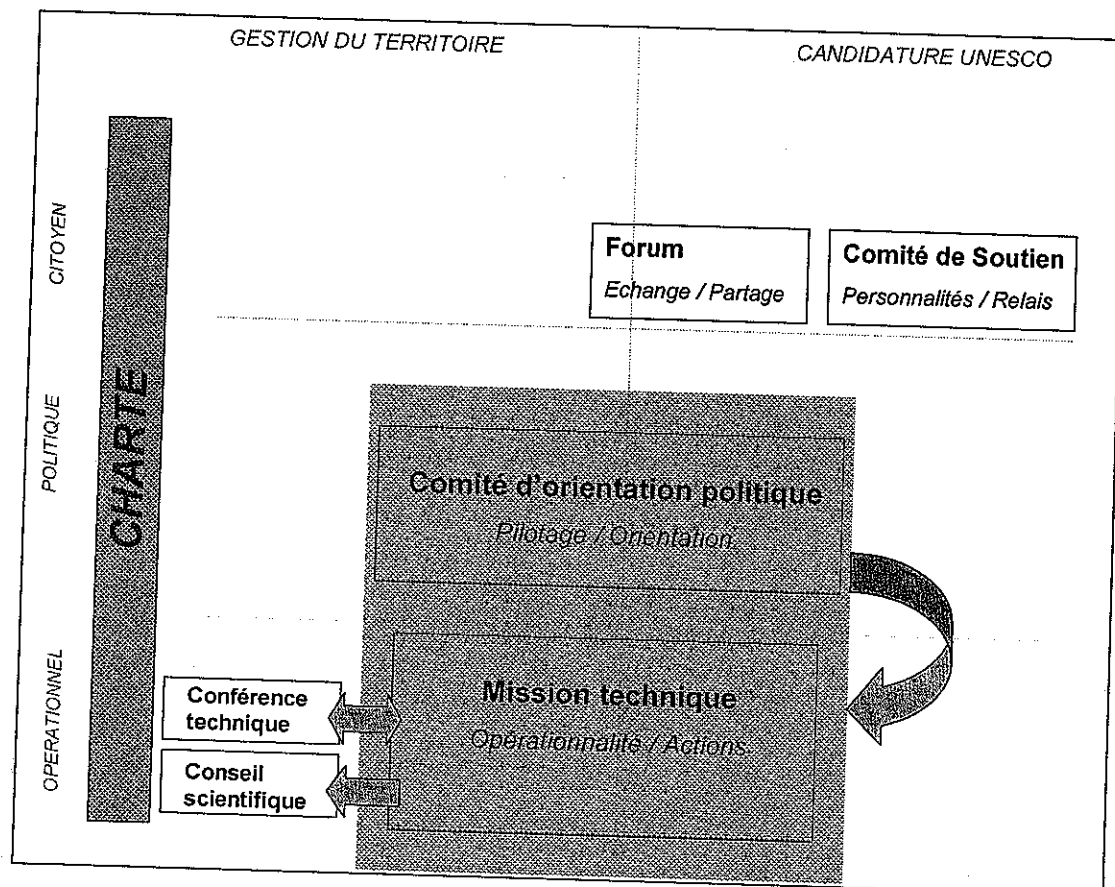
GESTION DU TERRITOIRE

CANDIDATURE UNESCO

CITOYEN

POLITIQUE

OPERATIONNEL

CHARTE

Forum
Echange / Partage

Comité de Soutien
Personnalités / Relais

Comité d'orientation politique
Pilotage / Orientation

Mission technique
Opérationnalité / Actions

Conférence technique

Conseil scientifique